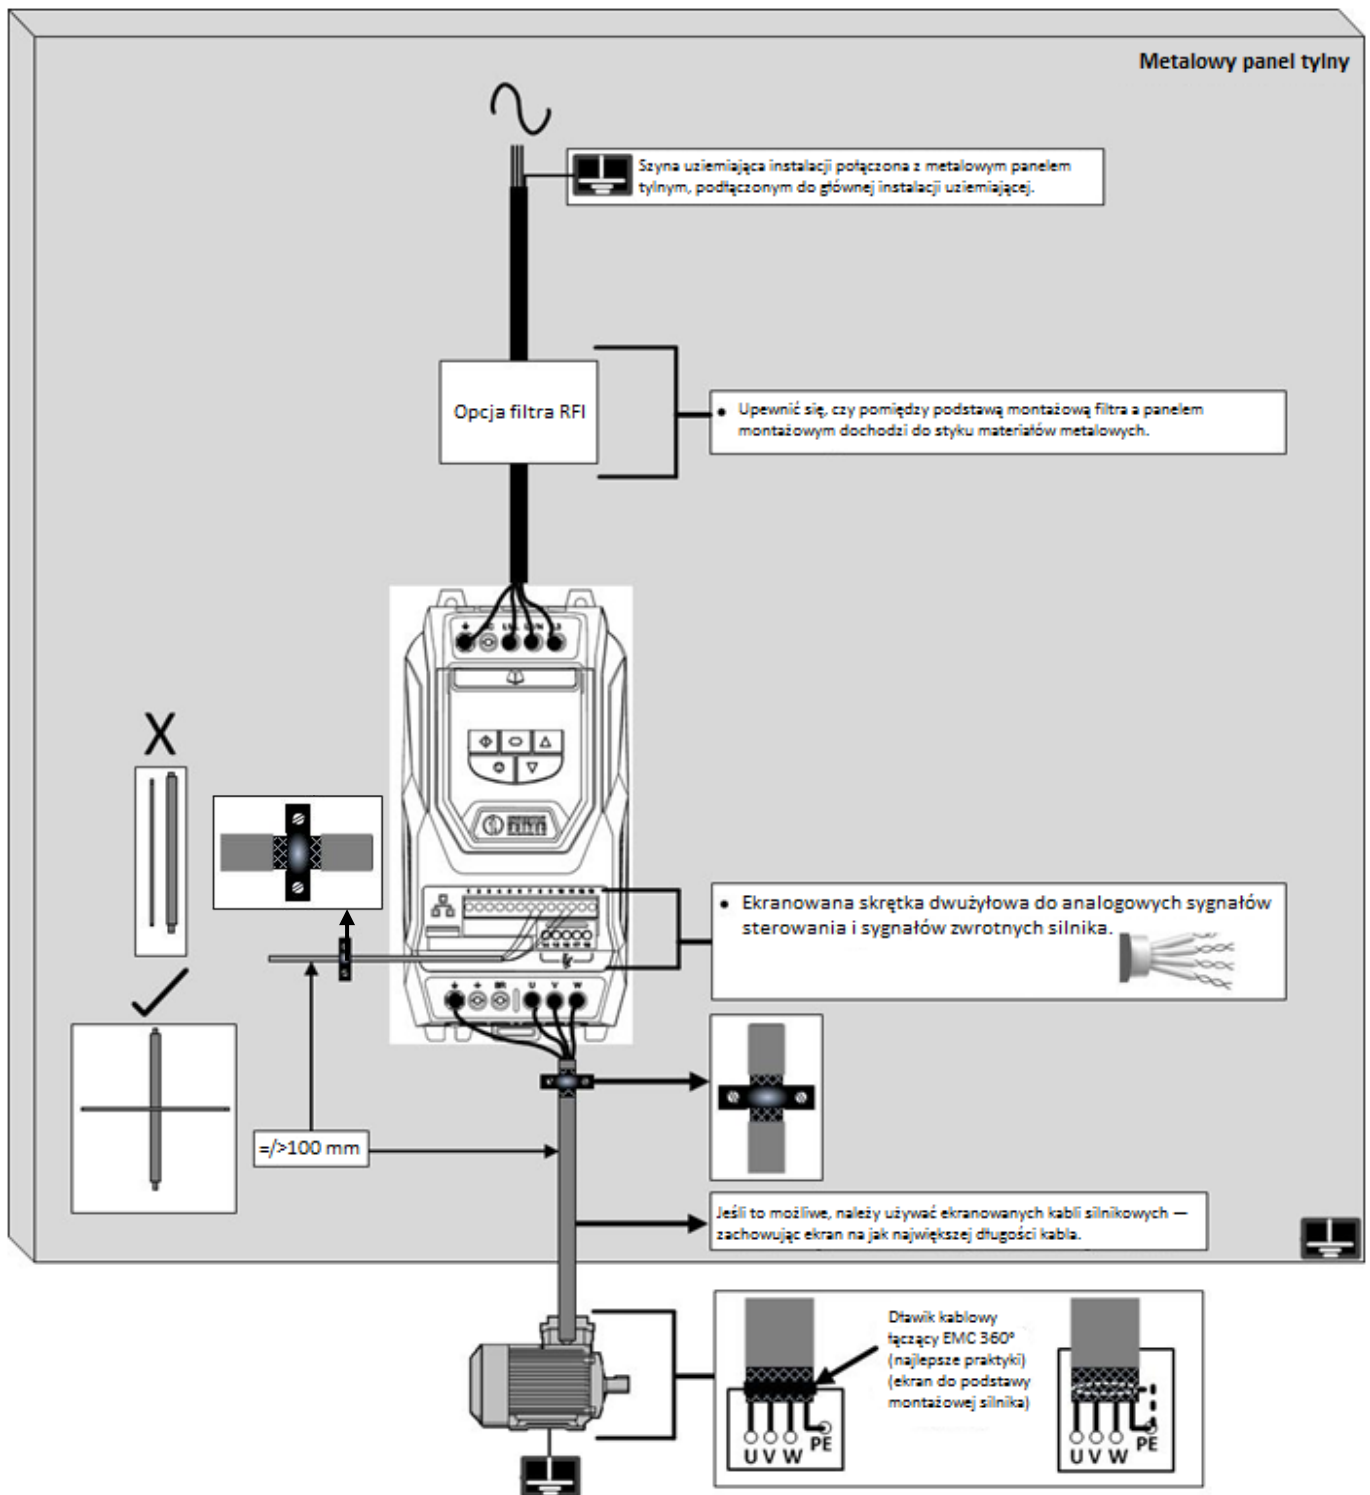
Metalowy panel tylny

Szyna uziemiająca instalacji połączona z metalowym panelem tylnym, podłączonym do głównej instalacji uziemiającej.

Opcja filtra RFI

• Upewnić się, czy pomiędzy podstawą montażową filtra a panelem montażowym dochodzi do styku materiałów metalowych.

X

• Ekranowana skrętka dwużyłowa do analogowych sygnałów sterowania i sygnałów zwrotnych silnika.

=/>100 mm

Jeśli to możliwe, należy używać ekranowanych kabli silnikowych — zachowując ekran na jak największej długości kabla.

Dławik kablowy łączący EMC 360° (najlepsze praktyki) (ekran do podstawy montażowej silnika)

U V W PE

U V W PE